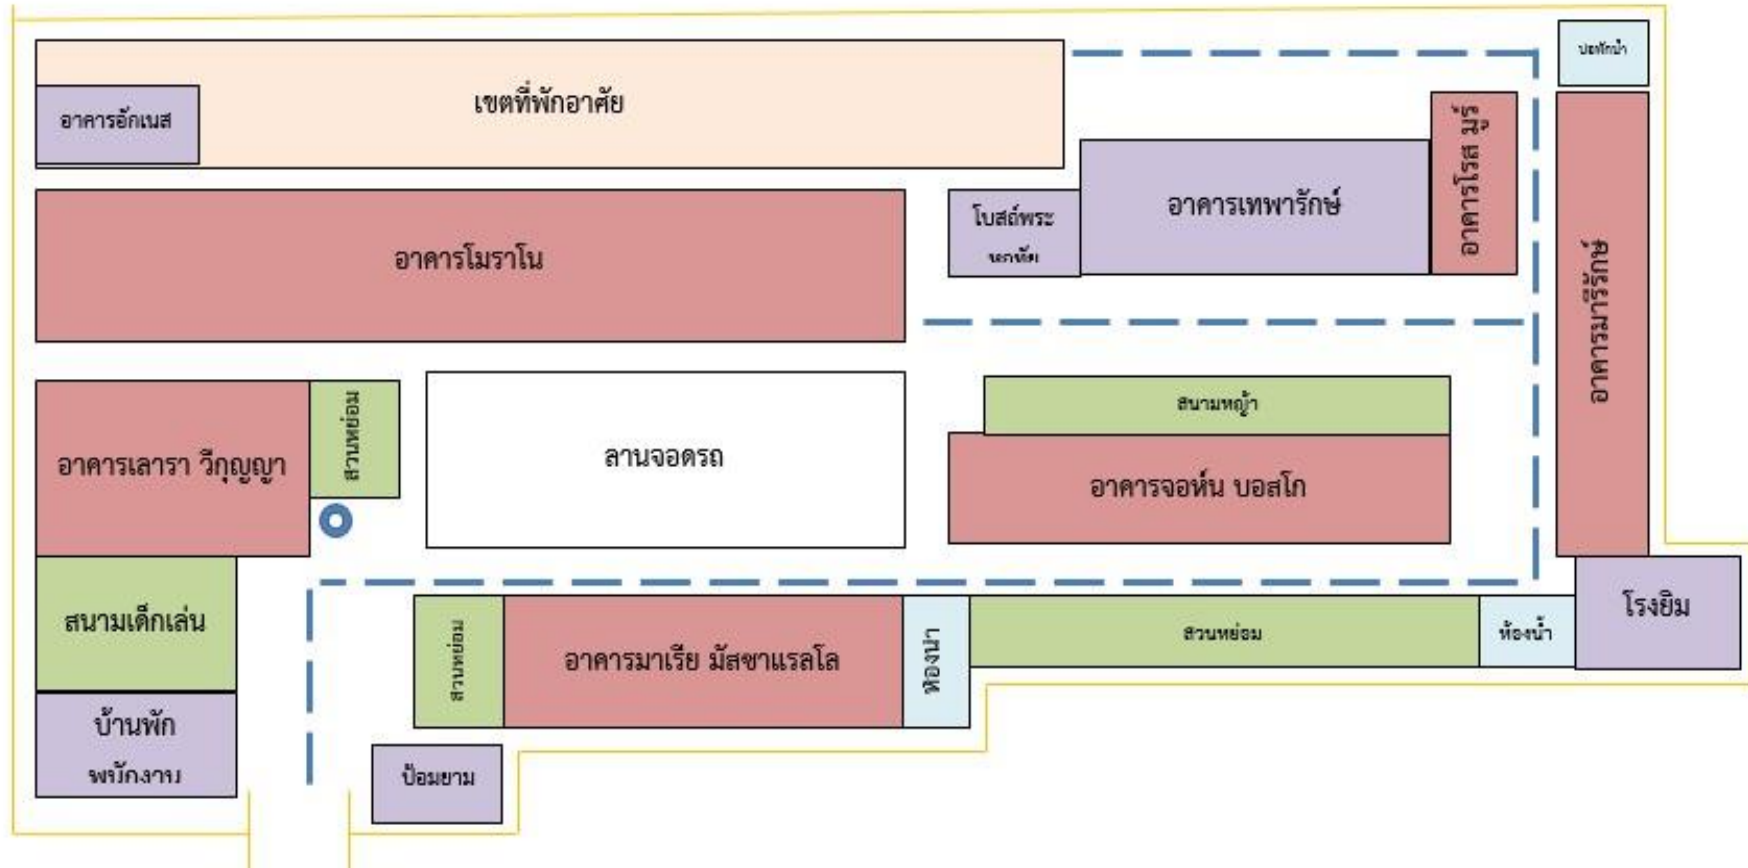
บ่อพักน้ำ

อาคารอักเนส

เขตที่พักอาศัย

อาคารโรส มารี

อาคารเทพารักษ์

โบสถ์พระ นกพัฒ

อาคารโมราโน

อาคารมารีรักษ์

สวนหย่อม

ลานจอดรถ

สนามหญ้า

อาคารเลารา วิภุญญา

อาคารจอห์น บอสโก

สนามเด็กเล่น

โรงยิม

สวนหย่อม

อาคารมาเรีย มัสซาแรลโล

ห้องน้ำ

สวนหย่อม

ห้องน้ำ

บ้านพัก พนักงาน

ป้อมยาม